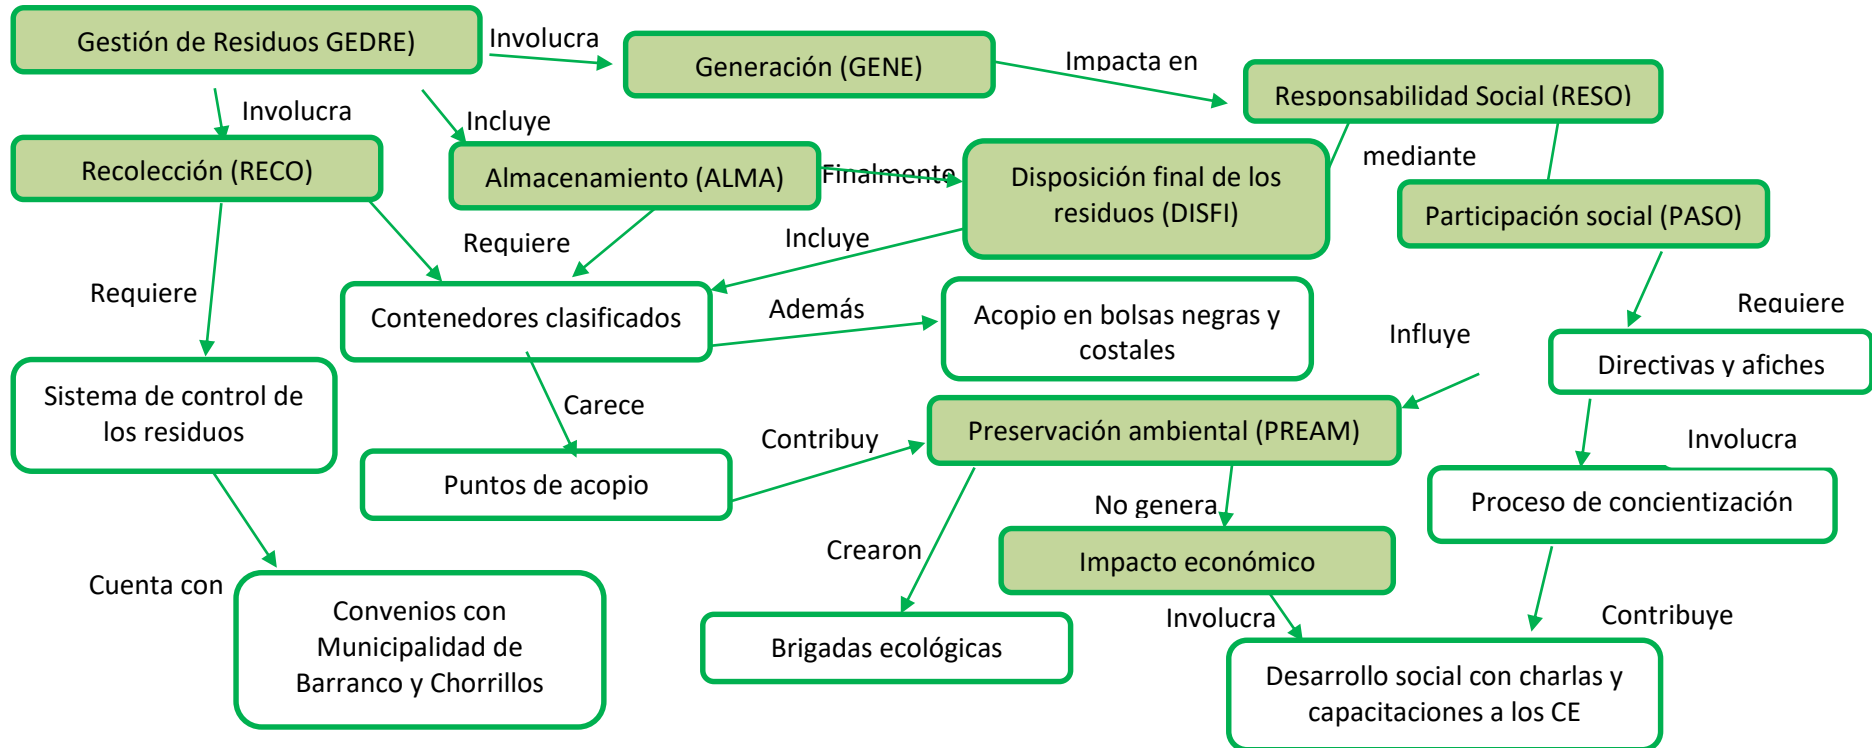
Gestión de Residuos GEDRE)

Involucra

Generación (GENE)

Impacta en

Responsabilidad Social (RESO)

Involucra

Incluye

Recolección (RECO)

Almacenamiento (ALMA)

Finalmente

Disposición final de los residuos (DISFI)

mediante

Participación social (PASO)

Requiere

Incluye

Requiere

Contenedores clasificados

Además

Acopio en bolsas negras y costales

Influye

Requiere

Directivas y afiches

Sistema de control de los residuos

Carece

Contribuy

Preservación ambiental (PREAM)

Involucra

Puntos de acopio

No genera

Proceso de concientización

Crearon

Impacto económico

Cuenta con

Convenios con Municipalidad de Barranco y Chorrillos

Involucra

Contribuye

Brigadas ecológicas

Desarrollo social con charlas y capacitaciones a los CE